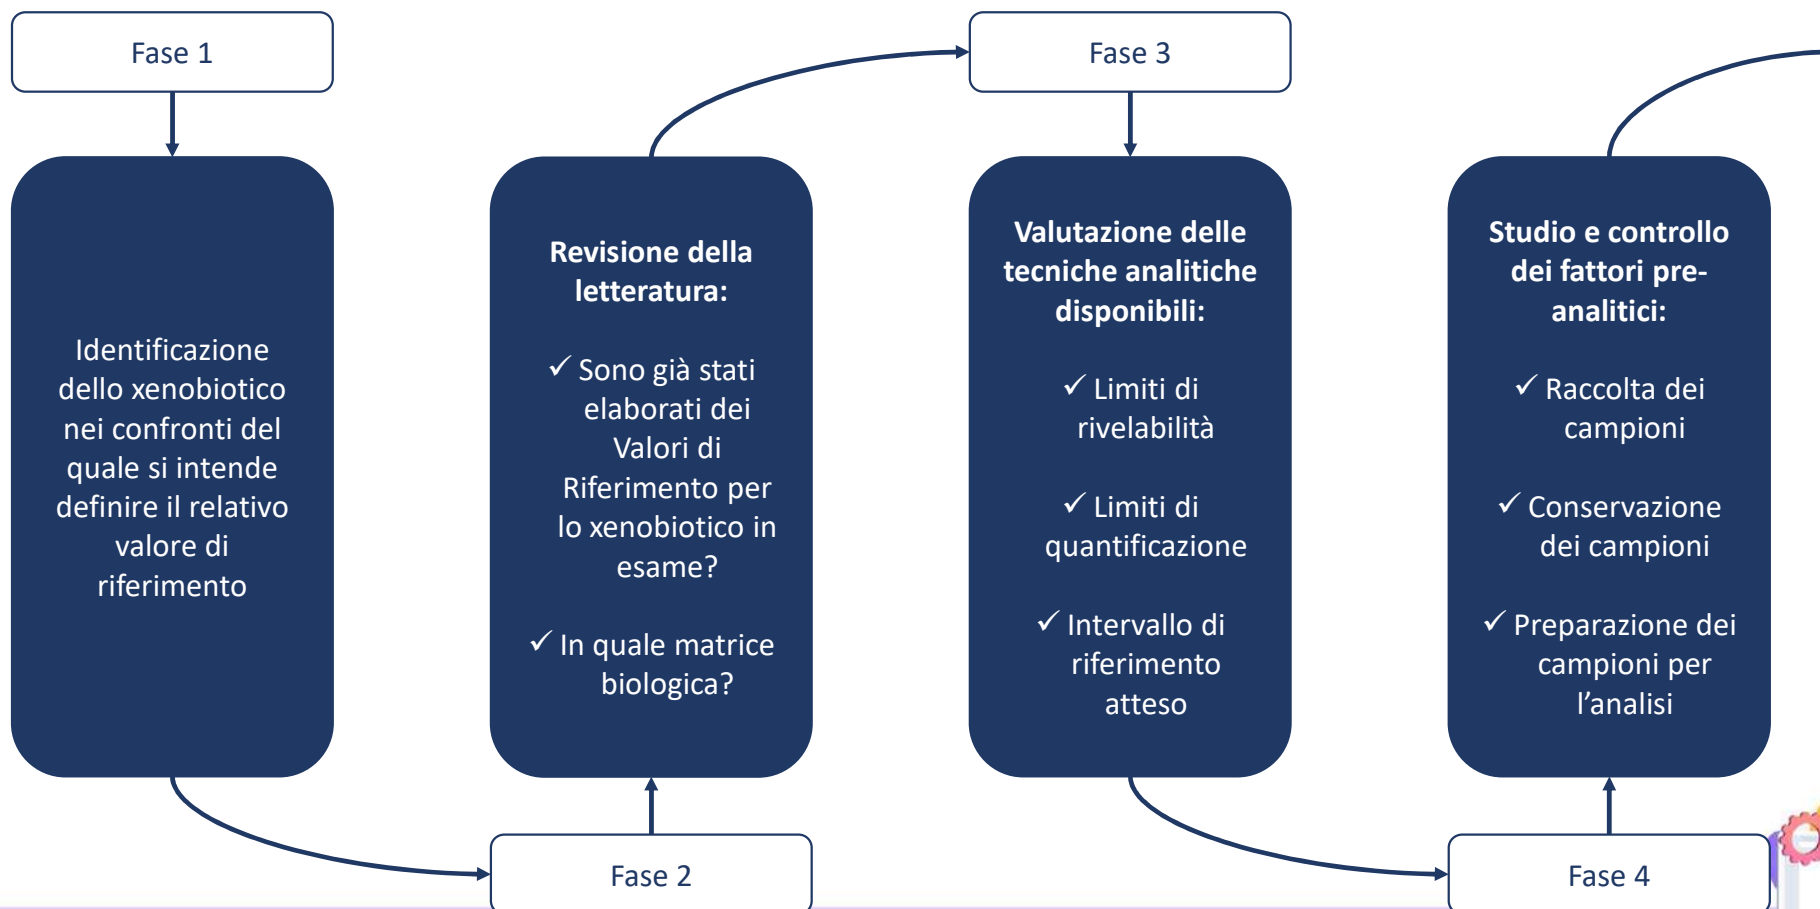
Fase 1

Identificazione dello xenobiotico nei confronti del quale si intende definire il relativo valore di riferimento

Fase 2

Revisione della letteratura:

✓ Sono già stati elaborati dei Valori di Riferimento per lo xenobiotico in esame?

✓ In quale matrice biologica?

Fase 3

Valutazione delle tecniche analitiche disponibili:

✓ Limiti di rivelabilità

✓ Limiti di quantificazione

✓ Intervallo di riferimento atteso

Fase 4

Studio e controllo dei fattori pre-analitici:

✓ Raccolta dei campioni

✓ Conservazione dei campioni

✓ Preparazione dei campioni per l'analisi